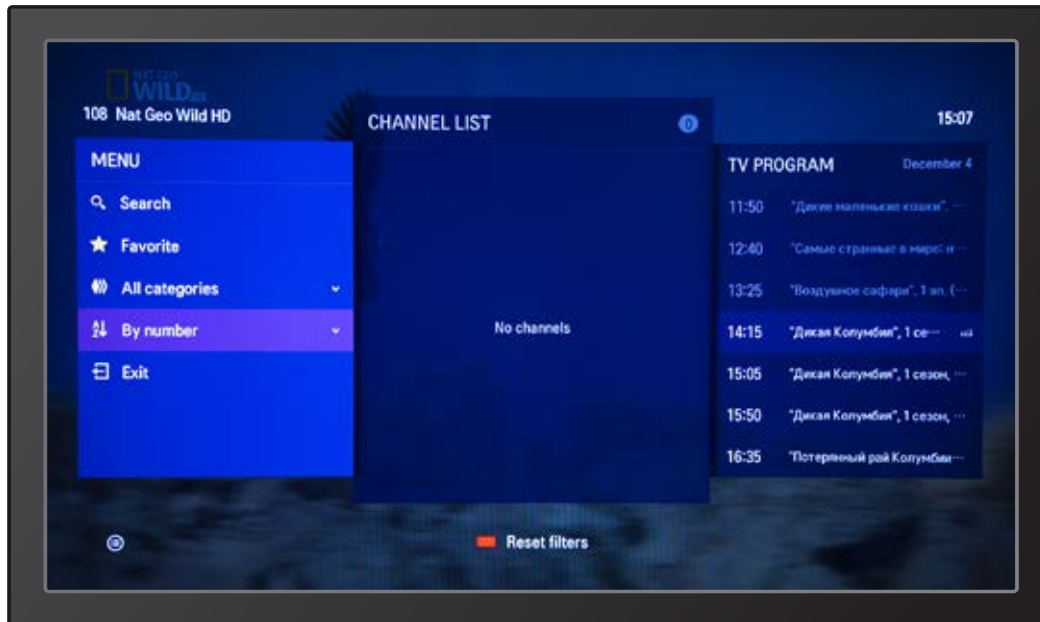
NAT GEO WILD HD

108 Nat Geo Wild HD

CHANNEL LIST 0

15:07

MENU

Search

Favorite

All categories

By number

Exit

No channels

TV PROGRAM December 4

11:50 "Дикие маленькие кошки", ···

12:40 "Самые странные в мире" и ···

13:25 "Воздушное сафари", 1 эп. ( ···

14:15 "Дикая Колумбия", 1 се···

15:05 "Дикая Колумбия", 1 сезон, ···

15:50 "Дикая Колумбия", 1 сезон, ···

16:35 "Потерянный рай Колумбии···

Reset filters